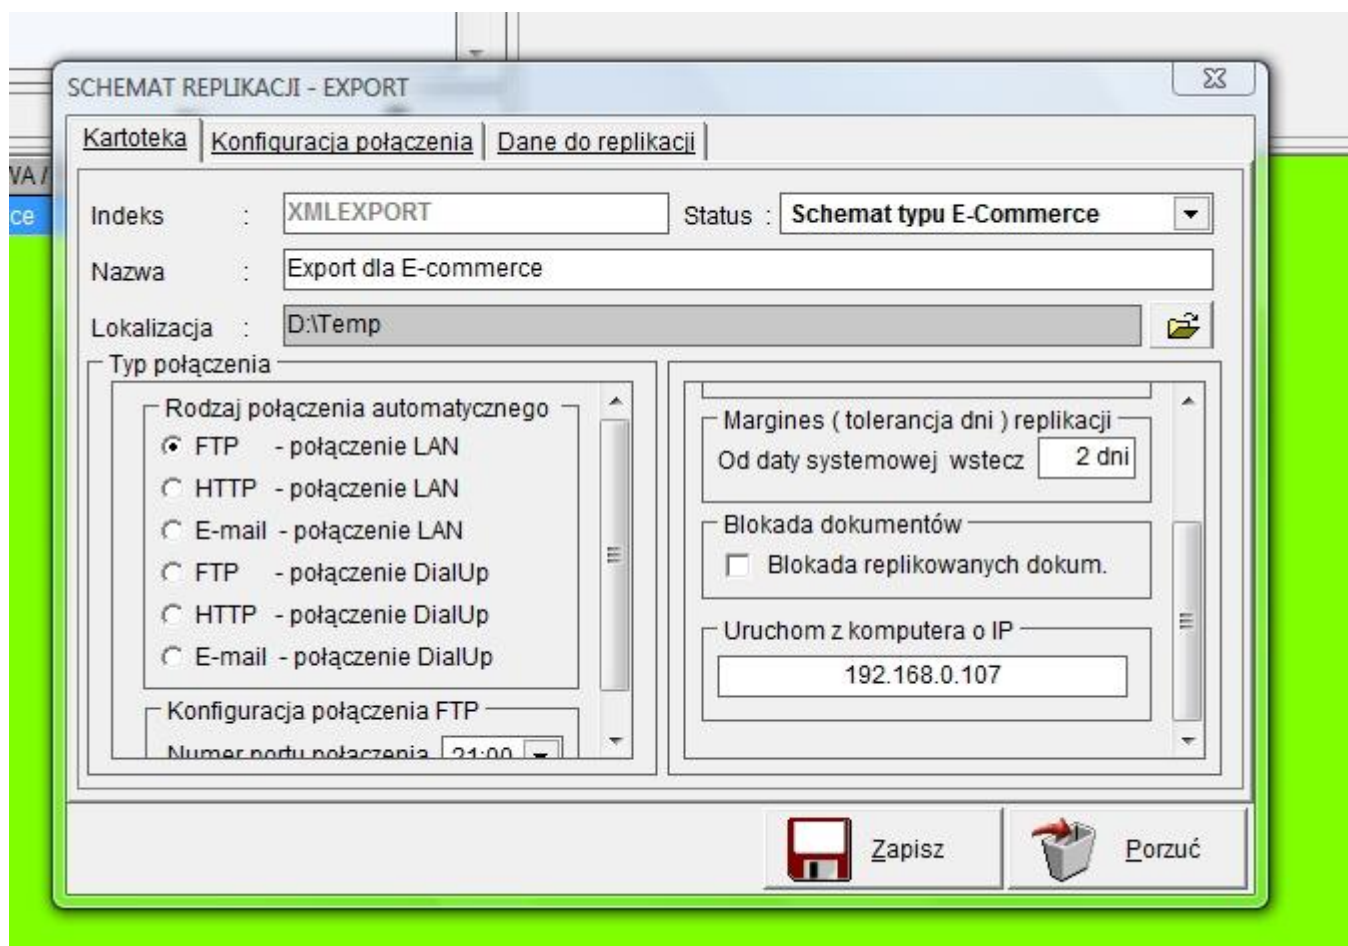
WA /

ce

SCHEMAT REPLIKACJI - EXPORT

Kartoteka | Konfiguracja połączenia | Dane do replikacji

Indeks : XMLEXPORT

Status : Schemat typu E-Commerce

Nazwa : Export dla E-commerce

Lokalizacja : D:\Temp

Typ połączenia

Rodzaj połączenia automatycznego

FTP - połączenie LAN

HTTP - połączenie LAN

E-mail - połączenie LAN

FTP - połączenie DialUp

HTTP - połączenie DialUp

E-mail - połączenie DialUp

Konfiguracja połączenia FTP

Numer portu połączenia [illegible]

Margines ( tolerancja dni ) replikacji

Od daty systemowej wstecz 2 dni

Blokada dokumentów

Blokada replikowanych dokum.

Uruchom z komputera o IP

192.168.0.107

Zapisz

Porzuć